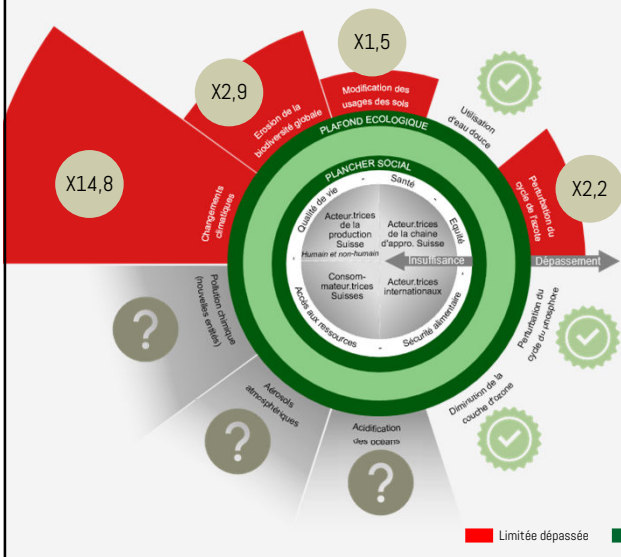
X1,5

X2,9

Modification des usages des sols

Utilisation d'eau douce

Erosion de la biodiversité globale

PLAFOND ECOLOGIQUE

X14,8

Perturbation du cycle de l'azote

X2,2

Changements climatiques

PLANCHER SOCIAL

Santé

Qualité de vie

Equité

Acteur.trices de la production Suisse
Humain et non-humain

Acteur.trices de la chaîne d'appro. Suisse

Insuffisance

Dépassement

Consom-mateur.trices Suisses

Acteur.trices internationaux

Pollution chimique (nouvelles entités)

Accès aux ressources

Sécurité alimentaire

Perturbation du cycle du phosphore

?

Aérosols atmosphériques

Diminution de la couche d'ozone

Acidification des océans

?

?

Limitée dépassée